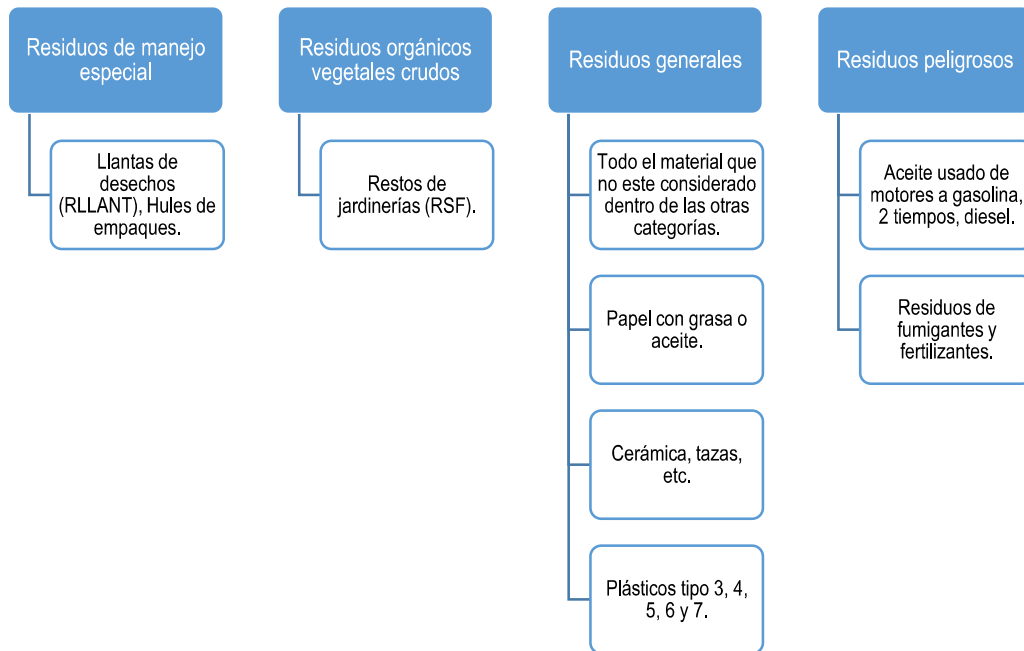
Residuos de manejo especial

Llantas de desechos (RLLANT), Hules de empaques.

Residuos orgánicos vegetales crudos

Restos de jardinerías (RSF).

Residuos generales

Todo el material que no este considerado dentro de las otras categorías.

Papel con grasa o aceite.

Cerámica, tazas, etc.

Plásticos tipo 3, 4, 5, 6 y 7.

Residuos peligrosos

Aceite usado de motores a gasolina, 2 tiempos, diesel.

Residuos de fumigantes y fertilizantes.